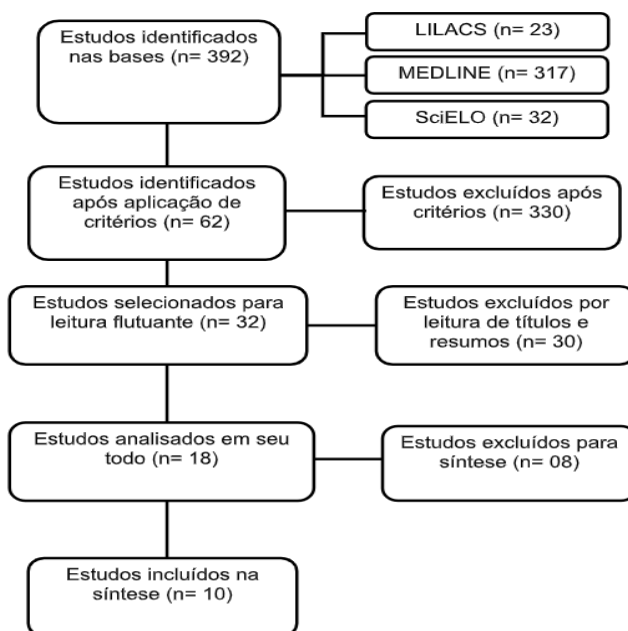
Estudos identificados nas bases (n= 392)

LILACS (n= 23)

MEDLINE (n= 317)

SciELO (n= 32)

Estudos identificados após aplicação de critérios (n= 62)

Estudos excluídos após critérios (n= 330)

Estudos selecionados para leitura flutuante (n= 32)

Estudos excluídos por leitura de títulos e resumos (n= 30)

Estudos analisados em seu todo (n= 18)

Estudos excluídos para síntese (n= 08)

Estudos incluídos na síntese (n= 10)